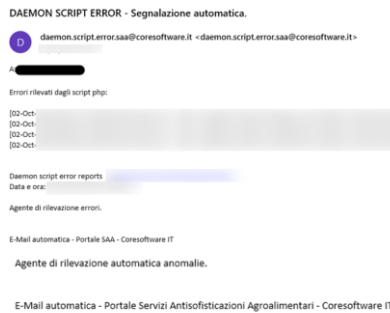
DAEMON SCRIPT ERROR - Segnalazione automatica.

D daemon.script.error.saa@coresoftware.it <daemon.script.error.saa@coresoftware.it>

A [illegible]

Errori rilevati dagli script php:

[02-Oct- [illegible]
[02-Oct- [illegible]
[02-Oct- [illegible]
[02-Oct- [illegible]

Daemon script error reports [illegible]
Data e ora: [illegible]

Agente di rilevazione errori.

E-Mail automatica - Portale SAA - Coresoftware IT

Agente di rilevazione automatica anomalie.

E-Mail automatica - Portale Servizi Antisofisticazioni Agroalimentari - Coresoftware IT